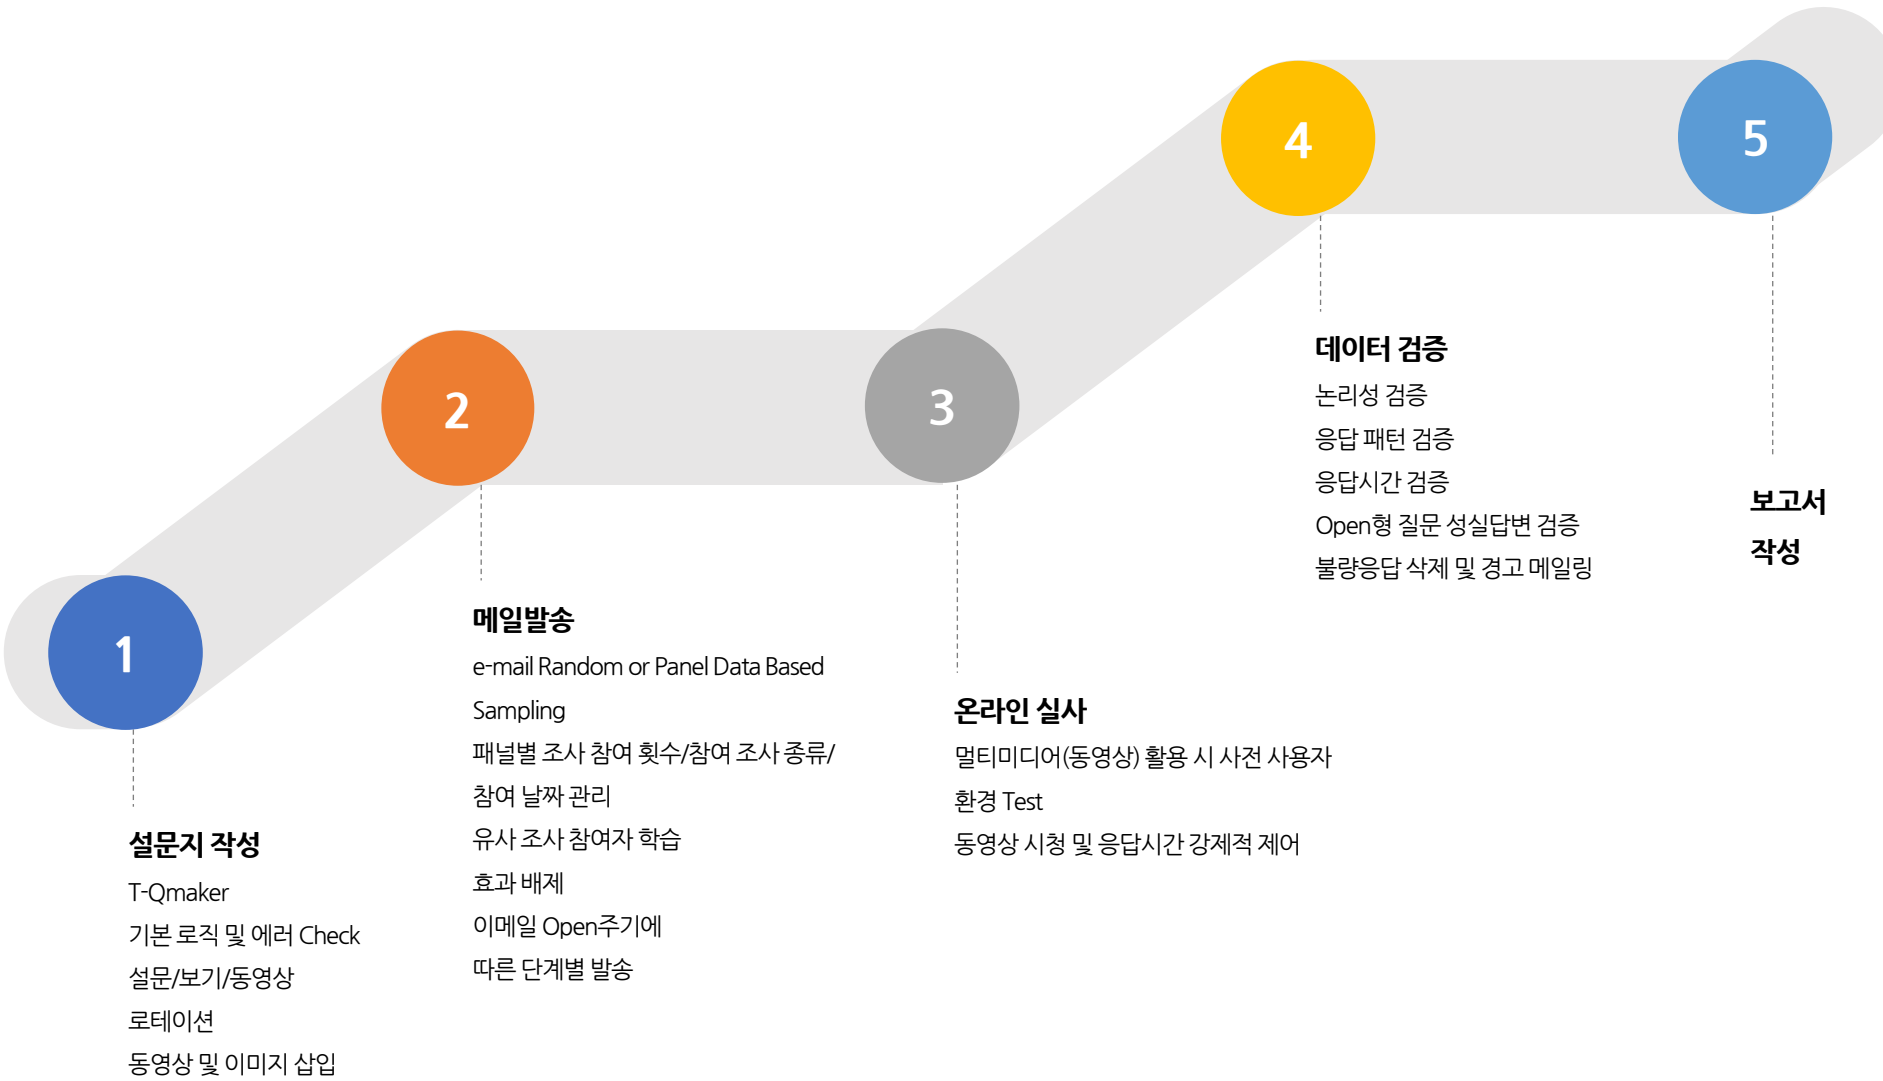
1

2

3

4

5

설문지 작성
T-Qmaker
기본 로직 및 에러 Check
설문/보기/동영상
로테이션
동영상 및 이미지 삽입

메일발송
e-mail Random or Panel Data Based
Sampling
패널별 조사 참여 횟수/참여 조사 종류/
참여 날짜 관리
유사 조사 참여자 학습
효과 배제
이메일 Open주기에
따른 단계별 발송

온라인 실사
멀티미디어(동영상) 활용 시 사전 사용자
환경 Test
동영상 시청 및 응답시간 강제적 제어

데이터 검증
논리성 검증
응답 패턴 검증
응답시간 검증
Open형 질문 성실답변 검증
불량응답 삭제 및 경고 메일링

보고서
작성